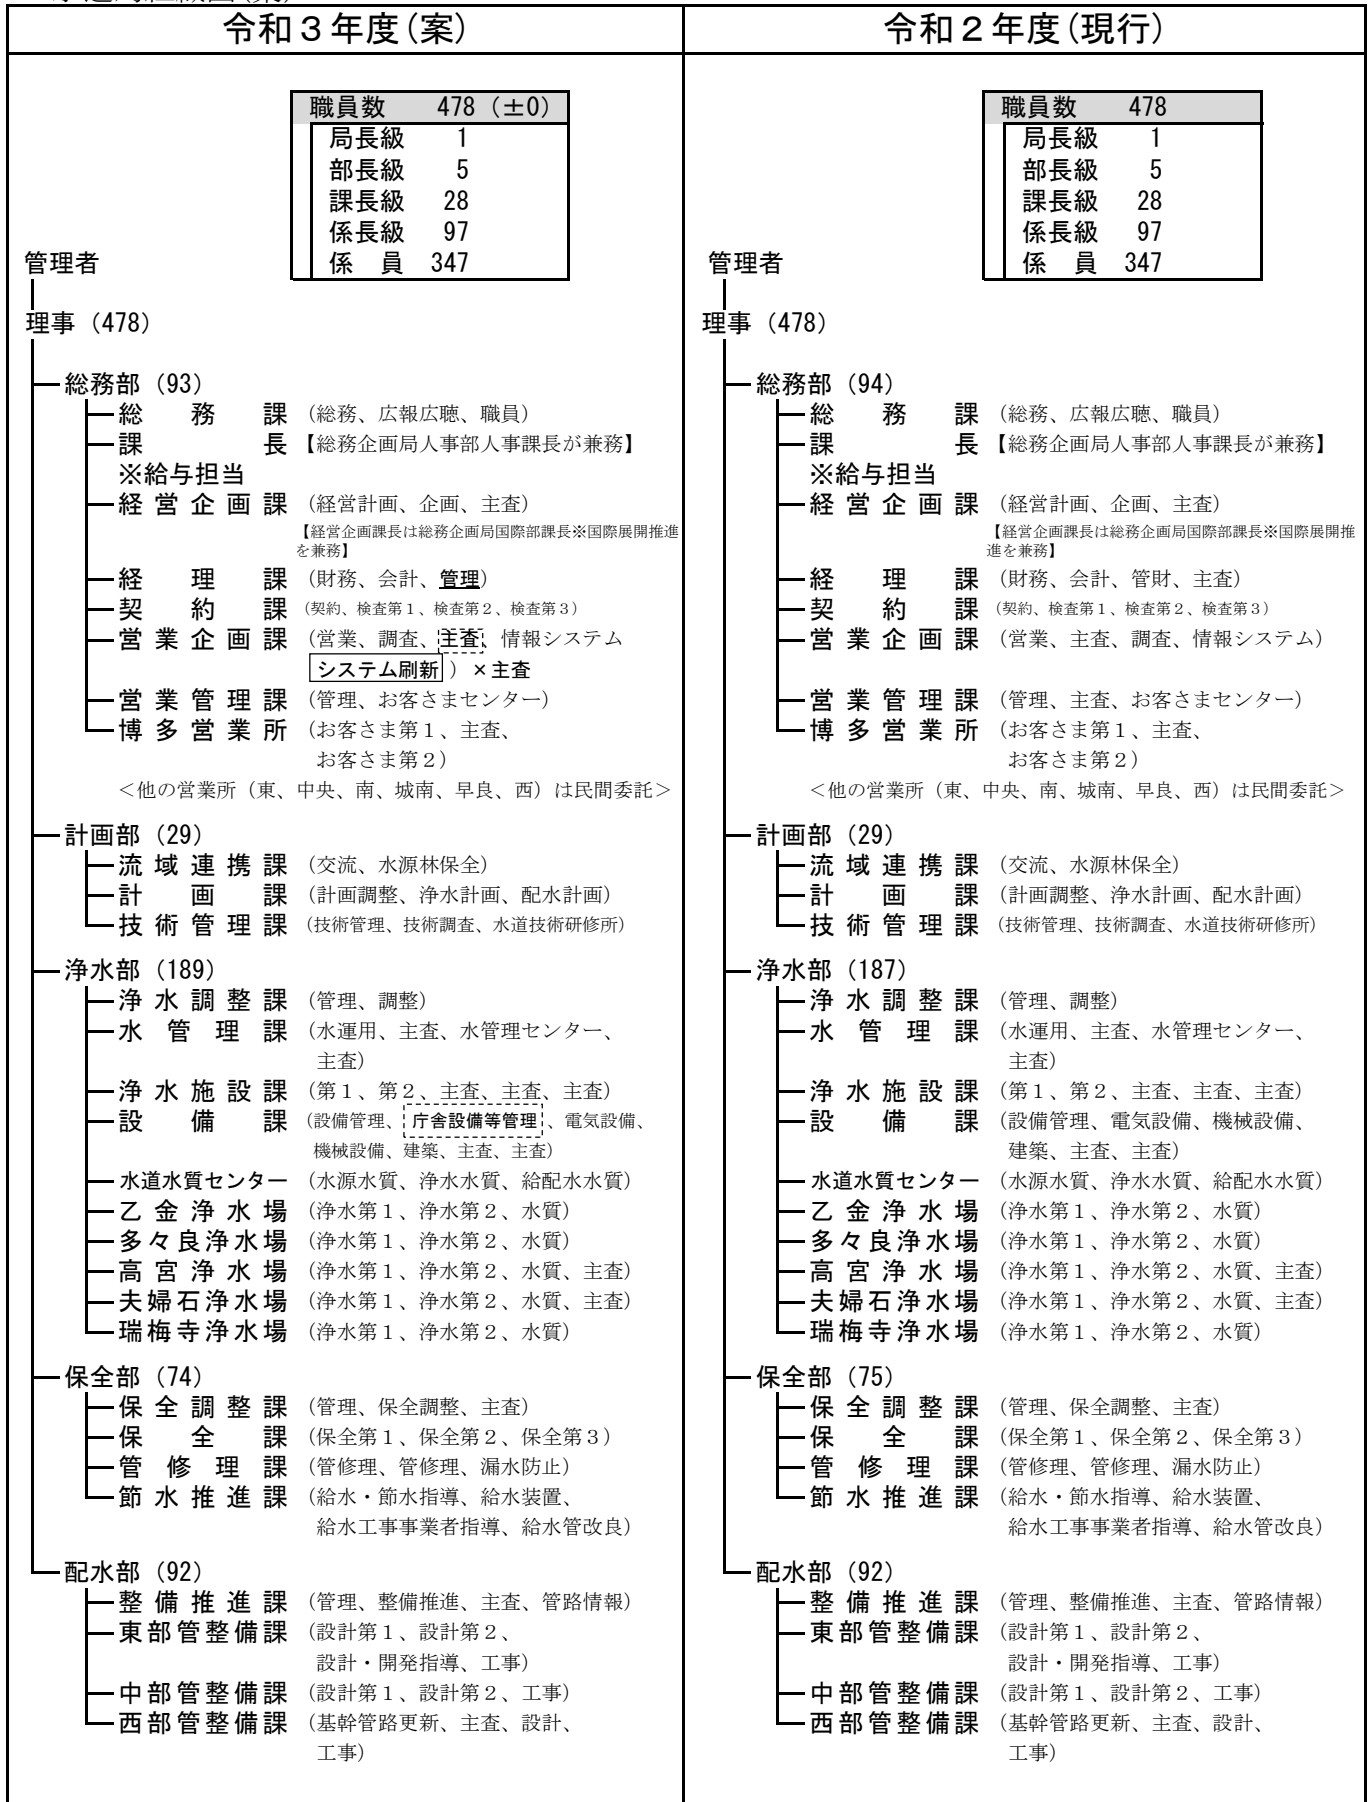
令和３年度(案)

職員数 478 (±0)
局長級 1
部長級 5
課長級 28
係長級 97
係 員 347

管理者

理事 (478)

総務部 (93)
総 務 課 (総務、広報広聴、職員)
課 長 【総務企画局人事部人事課長が兼務】
※給与担当
経営企画課 (経営計画、企画、主査)
【経営企画課長は総務企画局国際部課長※国際展開推進を兼務】
経 理 課 (財務、会計、管理)
契 約 課 (契約、検査第１、検査第２、検査第３)
営業企画課 (営業、調査、主査、情報システム システム刷新 ) ×主査
営業管理課 (管理、お客さまセンター)
博多営業所 (お客さま第１、主査、お客さま第２)
<他の営業所 (東、中央、南、城南、早良、西) は民間委託>

計画部 (29)
流域連携課 (交流、水源林保全)
計 画 課 (計画調整、浄水計画、配水計画)
技術管理課 (技術管理、技術調査、水道技術研修所)

浄水部 (189)
浄水調整課 (管理、調整)
水 管 理 課 (水運用、主査、水管理センター、主査)
浄水施設課 (第１、第２、主査、主査、主査)
設 備 課 (設備管理、庁舎設備等管理、電気設備、機械設備、建築、主査、主査)
水道水質センター (水源水質、浄水水質、給配水水質)
乙金浄水場 (浄水第１、浄水第２、水質)
多々良浄水場 (浄水第１、浄水第２、水質)
高宮浄水場 (浄水第１、浄水第２、水質、主査)
夫婦石浄水場 (浄水第１、浄水第２、水質、主査)
瑞梅寺浄水場 (浄水第１、浄水第２、水質)

保全部 (74)
保全調整課 (管理、保全調整、主査)
保 全 課 (保全第１、保全第２、保全第３)
管 修 理 課 (管修理、管修理、漏水防止)
節水推進課 (給水・節水指導、給水装置、給水工事事業者指導、給水管改良)

配水部 (92)
整備推進課 (管理、整備推進、主査、管路情報)
東部管整備課 (設計第１、設計第２、設計・開発指導、工事)
中部管整備課 (設計第１、設計第２、工事)
西部管整備課 (基幹管路更新、主査、設計、工事)

令和２年度(現行)

職員数 478
局長級 1
部長級 5
課長級 28
係長級 97
係 員 347

管理者

理事 (478)

総務部 (94)
総 務 課 (総務、広報広聴、職員)
課 長 【総務企画局人事部人事課長が兼務】
※給与担当
経営企画課 (経営計画、企画、主査)
【経営企画課長は総務企画局国際部課長※国際展開推進を兼務】
経 理 課 (財務、会計、管財、主査)
契 約 課 (契約、検査第１、検査第２、検査第３)
営業企画課 (営業、主査、調査、情報システム)
営業管理課 (管理、主査、お客さまセンター)
博多営業所 (お客さま第１、主査、お客さま第２)
<他の営業所 (東、中央、南、城南、早良、西) は民間委託>

計画部 (29)
流域連携課 (交流、水源林保全)
計 画 課 (計画調整、浄水計画、配水計画)
技術管理課 (技術管理、技術調査、水道技術研修所)

浄水部 (187)
浄水調整課 (管理、調整)
水 管 理 課 (水運用、主査、水管理センター、主査)
浄水施設課 (第１、第２、主査、主査、主査)
設 備 課 (設備管理、電気設備、機械設備、建築、主査、主査)
水道水質センター (水源水質、浄水水質、給配水水質)
乙金浄水場 (浄水第１、浄水第２、水質)
多々良浄水場 (浄水第１、浄水第２、水質)
高宮浄水場 (浄水第１、浄水第２、水質、主査)
夫婦石浄水場 (浄水第１、浄水第２、水質、主査)
瑞梅寺浄水場 (浄水第１、浄水第２、水質)

保全部 (75)
保全調整課 (管理、保全調整、主査)
保 全 課 (保全第１、保全第２、保全第３)
管 修 理 課 (管修理、管修理、漏水防止)
節水推進課 (給水・節水指導、給水装置、給水工事事業者指導、給水管改良)

配水部 (92)
整備推進課 (管理、整備推進、主査、管路情報)
東部管整備課 (設計第１、設計第２、設計・開発指導、工事)
中部管整備課 (設計第１、設計第２、工事)
西部管整備課 (基幹管路更新、主査、設計、工事)